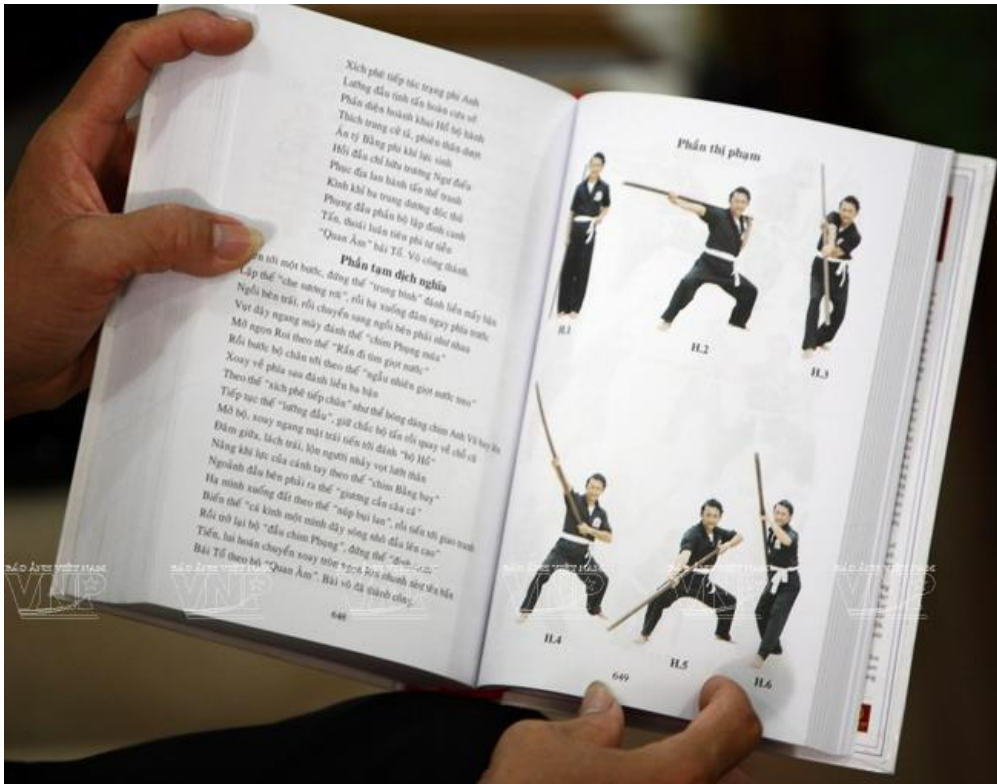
Xích phê tiếp tục trang phi Anh
Lưỡng đầu tinh tấn hoàn viên về
Phản diện hoành khai Hổ bộ hành
Thích trang cẩ tả, phiêu thân đơn
Ân tỵ Băng phi khi lạc sinh
Hồi đầu chỉ hữu trường Ngư điều
Phục địa lan hành tấn thế tranh
Kinh khí ba trung dương độc thủ
Phụng đầu phản bộ lập đình canh
Tấn, thoái luân liên phi tử tiền
"Quan Âm" bái Tổ. Võ công thành.

Phần tạm dịch nghĩa

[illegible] tới một bước, đứng thế "trung bình" đánh liền mấy bận
Lập thế "che sương rơi", rồi ba xuống đâm ngay phía trước
Ngồi bên trái, rồi chuyển sang ngồi bên phải như nhau
Vụt dậy ngang mày đánh thế "chim Phụng múa"
Mở ngọn Roi theo thế "Rắn đi tìm giọt nước"
Rồi bước bộ chân tới theo thế "ngẫu nhiên giọt nước treo"
Xoay về phía sau đánh liền ba bận
Theo thế "xích phê tiếp chiến" như thể bóng dáng chim Anh Vũ bay lên
Tiếp tục thế "lưỡng đầu", giữ chắc bộ tấn rồi quay về chỗ cũ
Mở bộ, xoay ngang mặt trái tiến tới đánh "bộ Hổ"
Đâm giữa, tách trái, lộn người nhảy vọt lướt thân
Nâng khí lực của cánh tay theo thế "chim Bằng bay"
Ngoảnh đầu bên phải ra thế "giương cần câu cá"
Hạ mình xuống đất theo thế "nép bụi lan", rồi tiến tới giao tranh
Biến thế "cá kình một mình đẩy sóng nhô đầu lên cao"
Rồi trở lại bộ "đầu chim Phụng", đứng thế "đình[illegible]"
Tiến, lui hoán chuyển xoay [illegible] nhanh như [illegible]
Bái Tổ theo thế "Quan Âm". Bài võ đã thành công.

648

Phần thị phạm

H.1
H.2
H.3
H.4
H.5
H.6

649

BÁO ẢNH VIỆT NAM
VNP
BÁO ẢNH VIỆT NAM
VNP
BÁO ẢNH VIỆT NAM
VNP
BÁO ẢNH VIỆT NAM
VNP